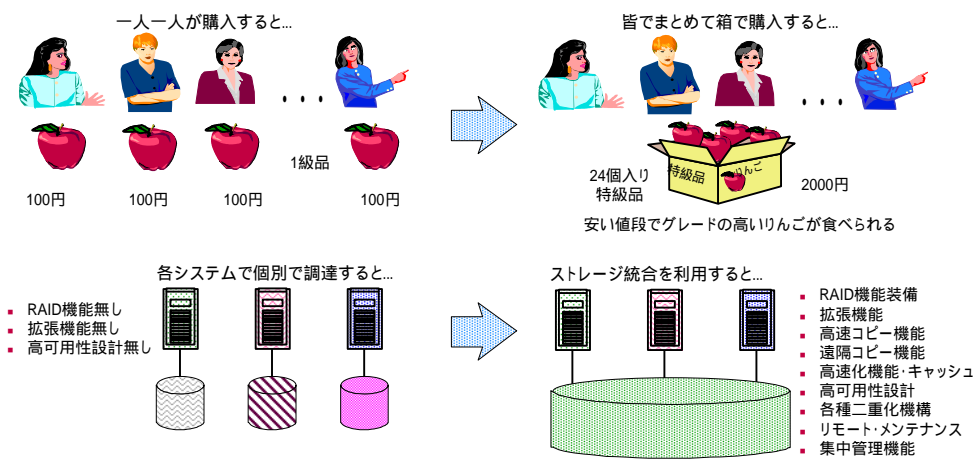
一人一人が購入すると...

・・・

1級品

100円　100円　100円　100円

皆でまとめて箱で購入すると...

・・・

特級品
りんご

24個入り
特級品

2000円

安い値段でグレードの高いりんごが食べられる

各システムで個別で調達すると...

- RAID機能無し
- 拡張機能無し
- 高可用性設計無し

ストレージ統合を利用すると...

- RAID機能装備
- 拡張機能
- 高速コピー機能
- 遠隔コピー機能
- 高速化機能･キャッシュ
- 高可用性設計
- 各種二重化機構
- リモート･メンテナンス
- 集中管理機能